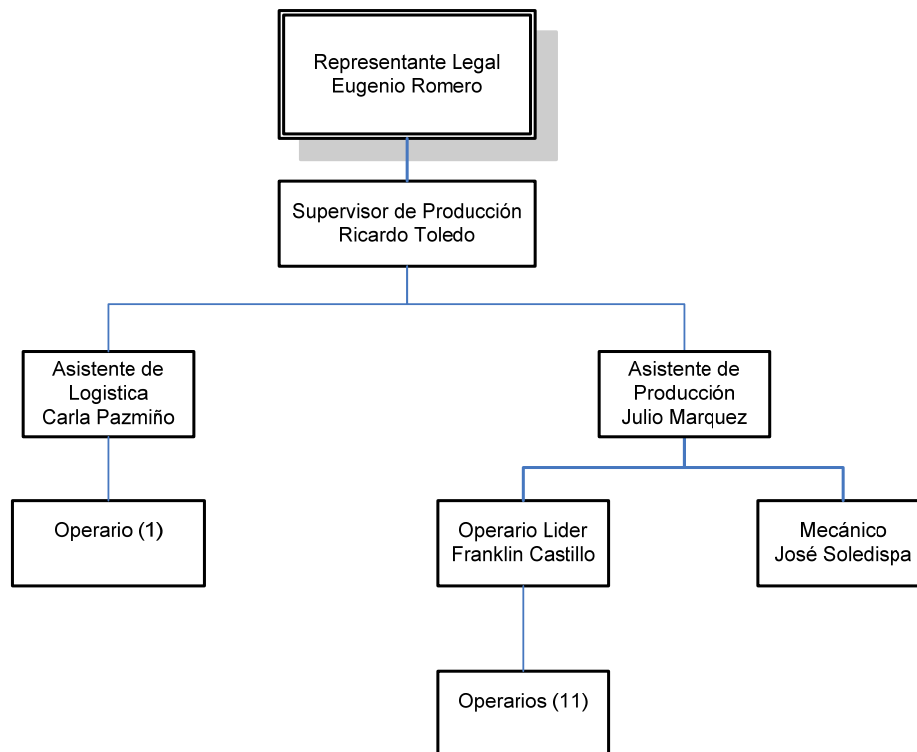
Representante Legal
Eugenio Romero

Supervisor de Producción
Ricardo Toledo

Asistente de
Logistica
Carla Pazmiño

Asistente de
Producción
Julio Marquez

Operario (1)

Operario Lider
Franklin Castillo

Mecánico
José Soledispa

Operarios (11)